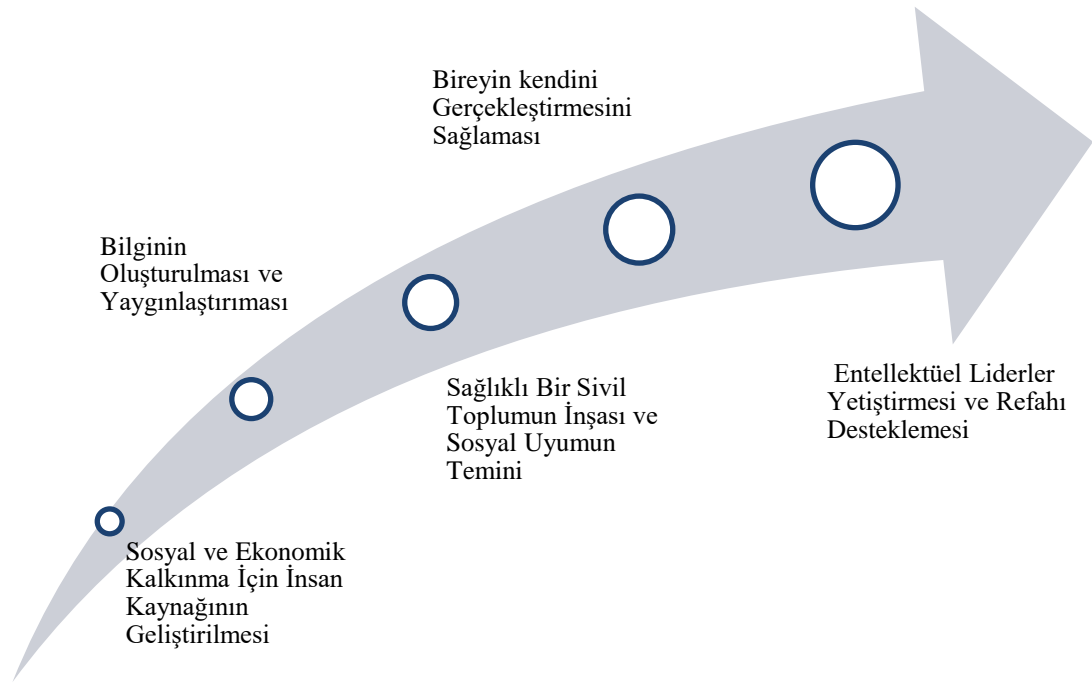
Bireyin kendini Gerçekleştirmesini Sağlaması

Bilginin Oluşturulması ve Yaygınlaştırıması

Sağlıklı Bir Sivil Toplumun İnşası ve Sosyal Uyumun Temini

Entellektüel Liderler Yetiştirmesi ve Refahı Desteklemesi

Sosyal ve Ekonomik Kalkınma İçin İnsan Kaynağının Geliştirilmesi